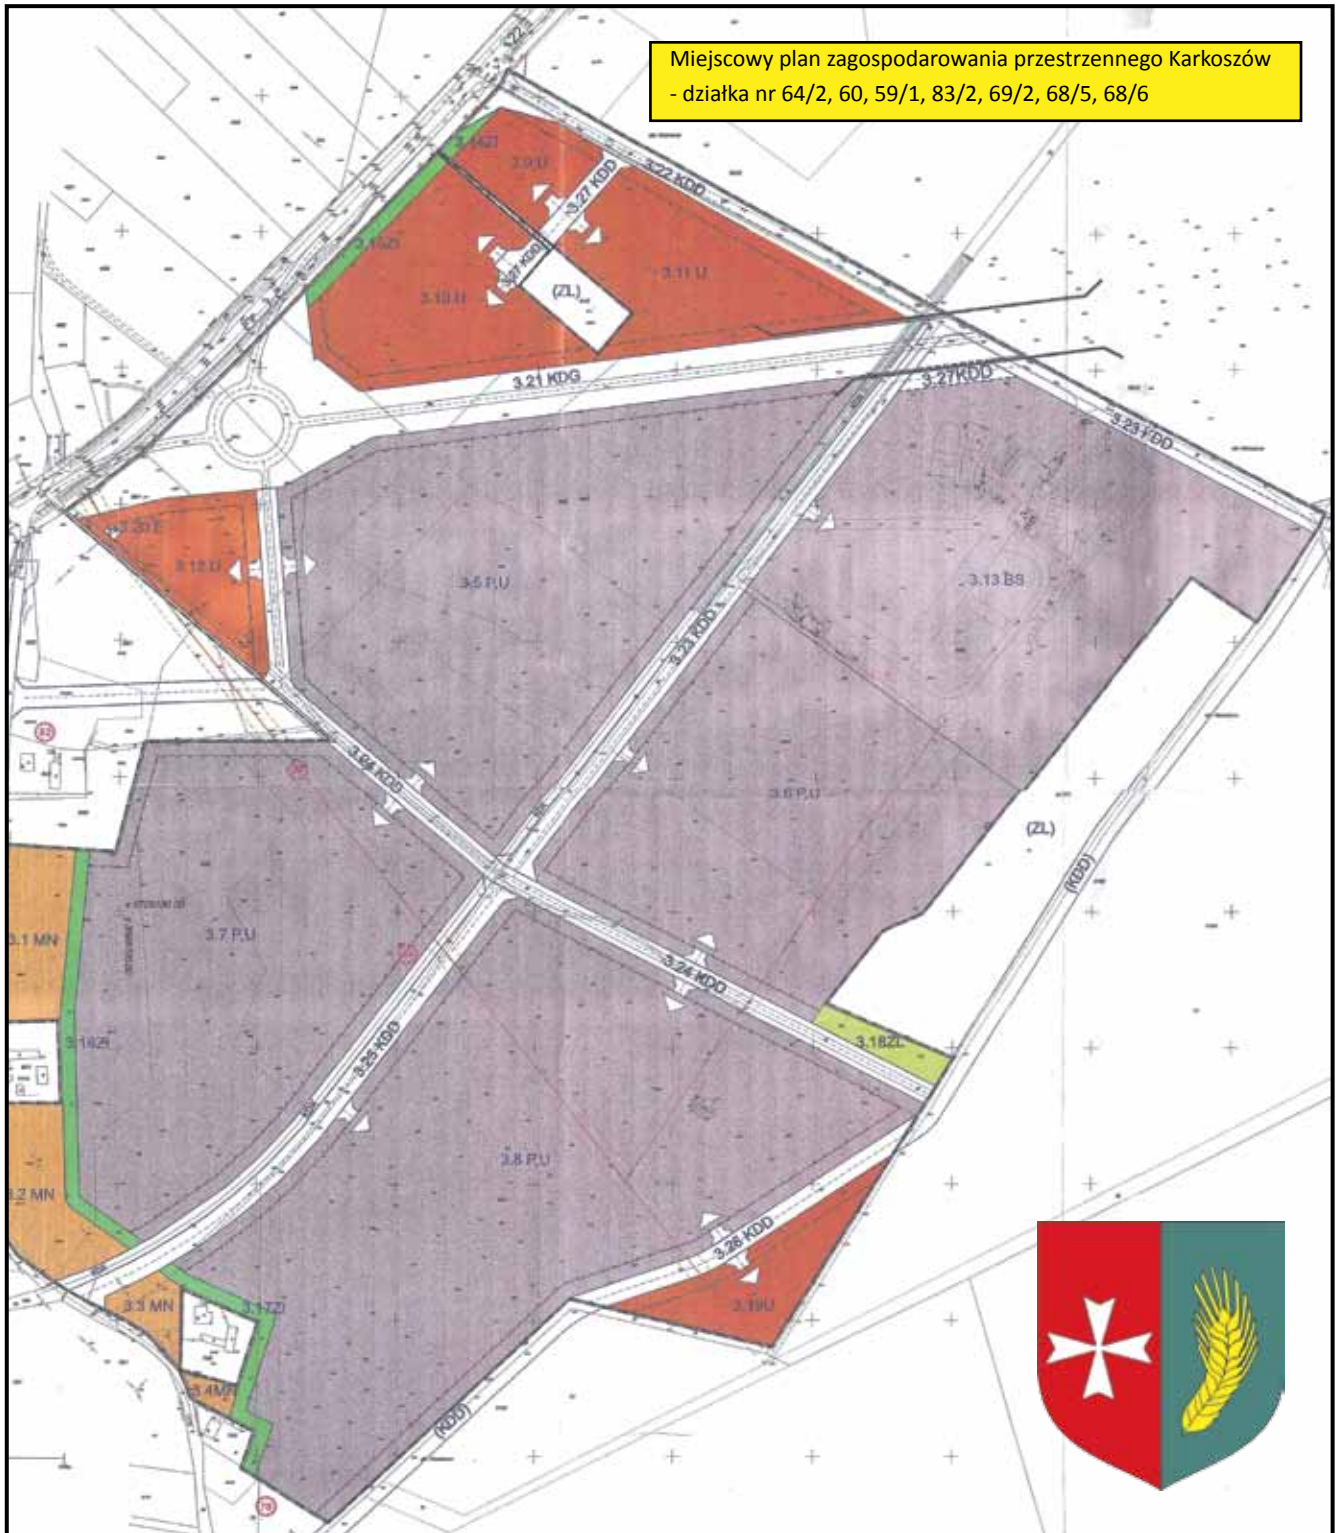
Miejscowy plan zagospodarowania przestrzennego Karkoszów - działka nr 64/2, 60, 59/1, 83/2, 69/2, 68/5, 68/6

3.16ZI
3.9 U
3.27 KDD
3.22 KDD
3.15ZI
3.11 U
3.10 U
3.27 KDD
(ZL)
3.21 KDG
3.27KDD
3.23 KDD
3.20 E
3.12 U
3.5 P,U
3.13 BS
3.23 KDD
3.24 KDD
3.6 P,U
(ZL)
(KDD)
3.1 MN
3.7 P,U
3.14ZI
3.25 KDD
3.24 KDD
3.18ZL
3.8 P,U
3.2 MN
3.26 KDD
3.3 MN
3.17ZI
3.19U
3.4MN
(KDD)